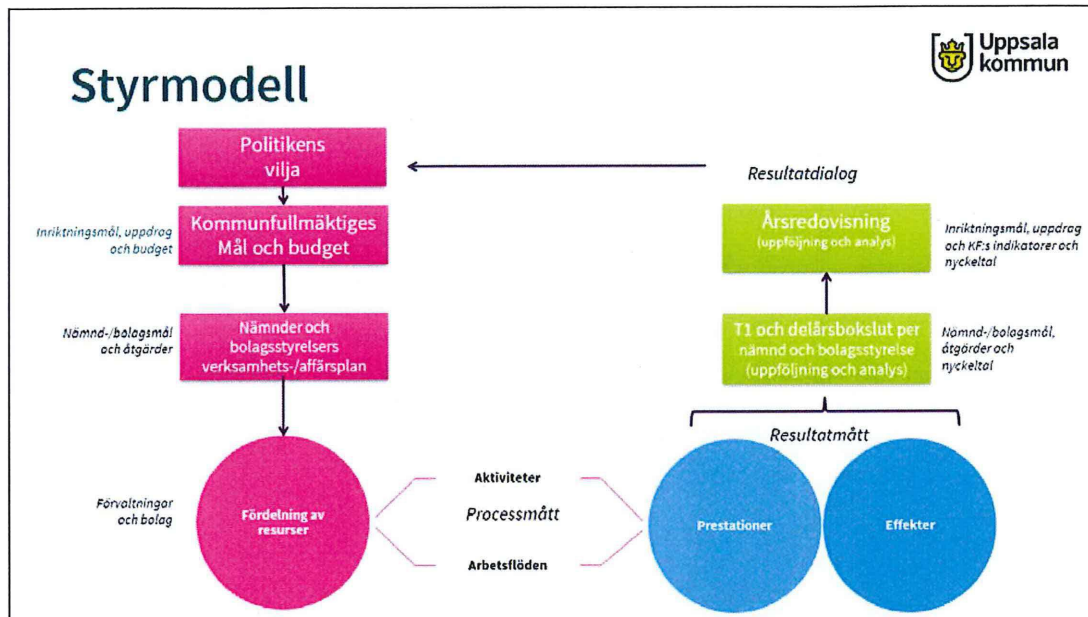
Uppsala kommun

Styrmodell

Politikens vilja

Resultatdialog

Inriktningsmål, uppdrag och budget

Kommunfullmäktiges Mål och budget

Årsredovisning (uppföljning och analys)

Inriktningsmål, uppdrag och KF:s indikatorer och nyckeltal

Nämnd-/bolagsmål och åtgärder

Nämnder och bolagsstyrelsers verksamhets-/affärsplan

T1 och delårsbokslut per nämnd och bolagsstyrelse (uppföljning och analys)

Nämnd-/bolagsmål, åtgärder och nyckeltal

Resultatmått

Förvaltningar och bolag

Fördelning av resurser

Aktiviteter

Processmått

Arbetsflöden

Prestationer

Effekter